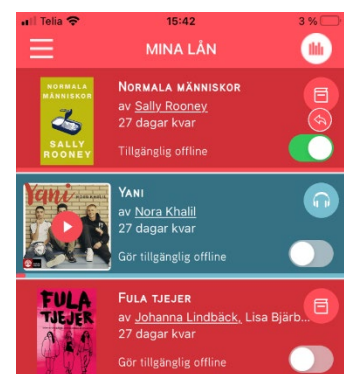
Telia 15:42 3 %

MINA LÅN

NORMALA MÄNNISKOR
SALLY ROONEY

NORMALA MÄNNISKOR
av Sally Rooney
27 dagar kvar
Tillgänglig offline

Yani

YANI
av Nora Khalil
27 dagar kvar
Gör tillgänglig offline

FULA TJEJER

FULA TJEJER
av Johanna Lindbäck, Lisa Bjärb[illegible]
27 dagar kvar
Gör tillgänglig offline